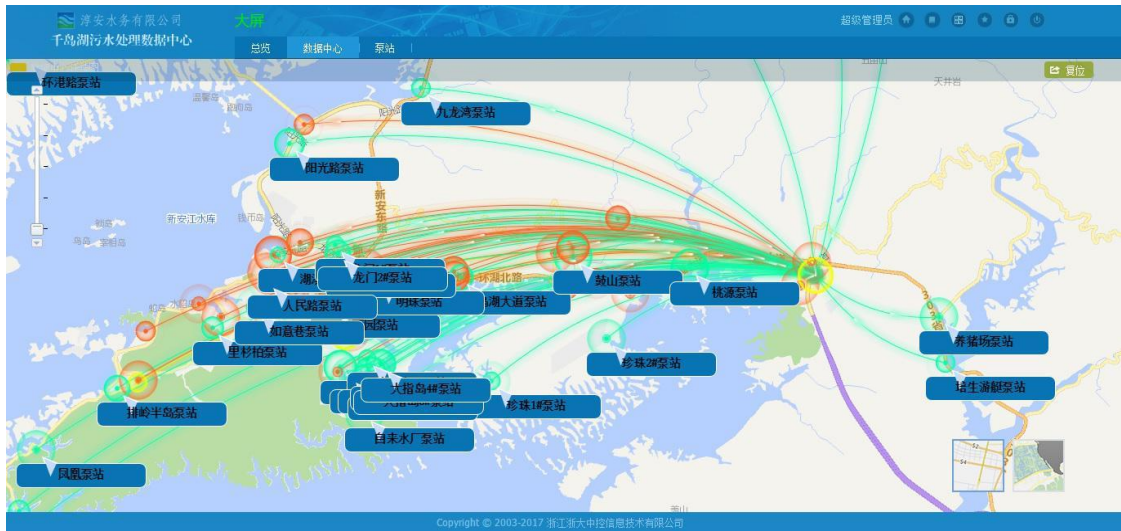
淳安水务有限公司
千岛湖污水处理数据中心
大屏
总览
数据中心
泵站
超级管理员
复位
环港路泵站
九龙湾泵站
阳光路泵站
新安江水库
新安东路
环湖北路
天井岩
龙门2#泵站
明珠泵站
湖大道泵站
人民路泵站
如意巷泵站
园泵站
里杉柏泵站
排岭半岛泵站
鼓山泵站
桃源泵站
珍珠2#泵站
养猪场泵站
培生游艇泵站
大指岛4#泵站
珍珠1#泵站
自来水厂泵站
凤凰泵站
Copyright © 2003-2017 浙江浙大中控信息技术有限公司